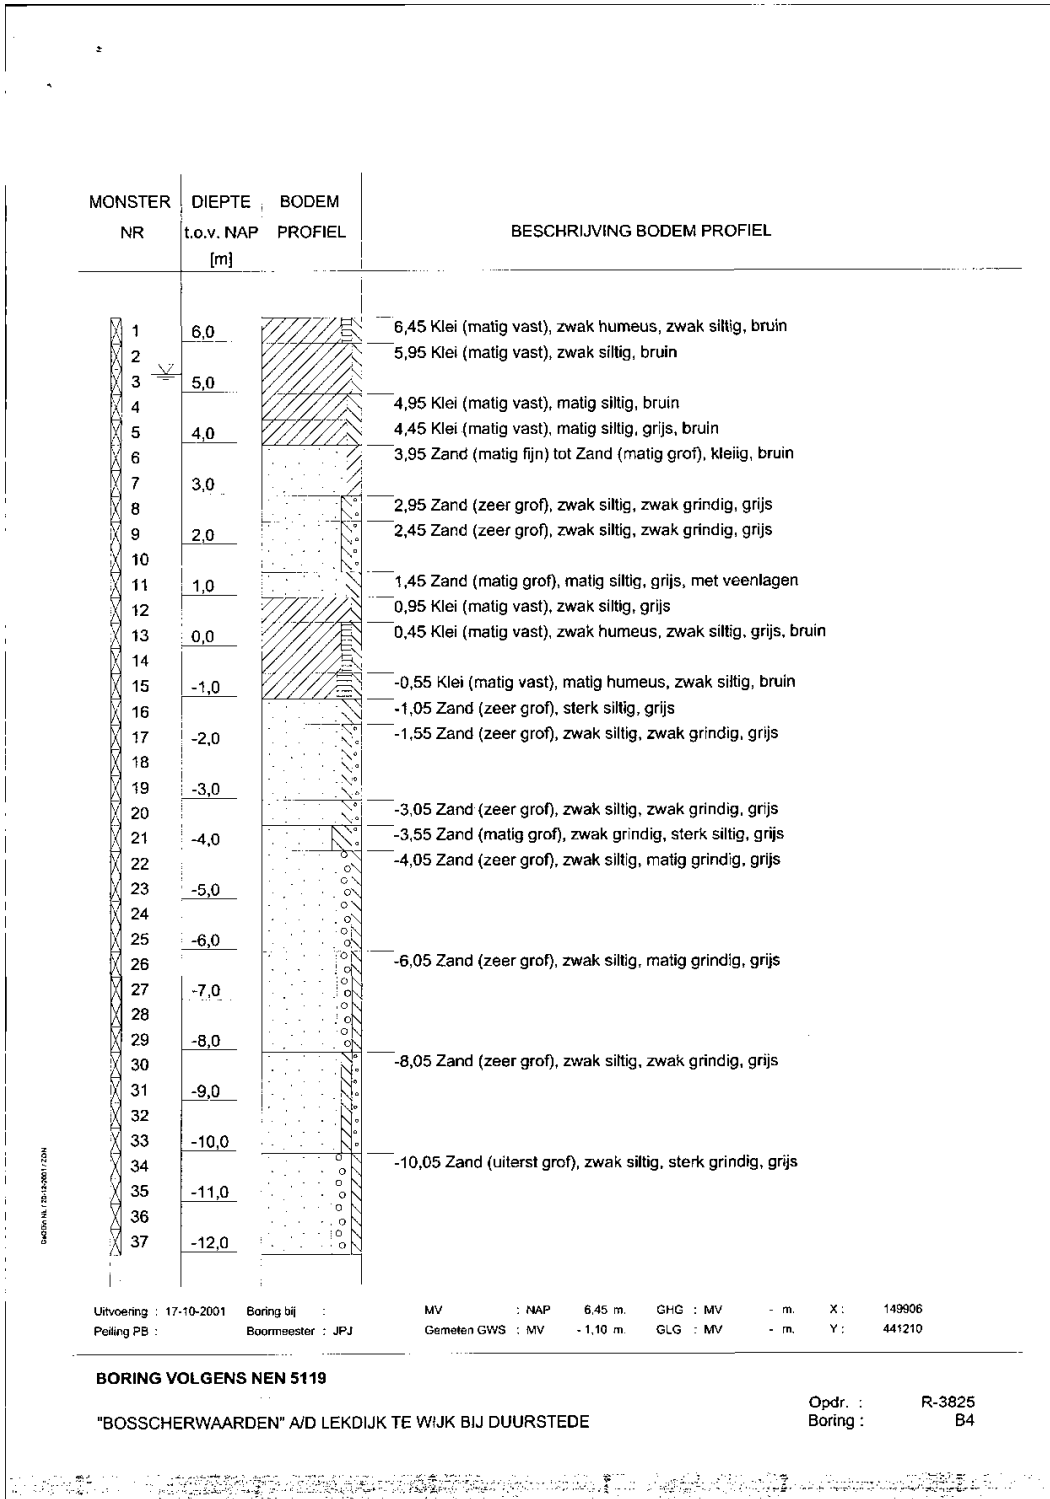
| MONSTER NR | DIEPTE t.o.v. NAP [m] | BODEM PROFIEL | BESCHRIJVING BODEM PROFIEL |
|---|---|---|---|

1 2 3 4 5 6 7 8 9 10 11 12 13 14 15 16 17 18 19 20 21 22 23 24 25 26 27 28 29 30 31 32 33 34 35 36 37

6,0
5,0
4,0
3,0
2,0
1,0
0,0
-1,0
-2,0
-3,0
-4,0
-5,0
-6,0
-7,0
-8,0
-9,0
-10,0
-11,0
-12,0

6,45 Klei (matig vast), zwak humeus, zwak siltig, bruin
5,95 Klei (matig vast), zwak siltig, bruin
4,95 Klei (matig vast), matig siltig, bruin
4,45 Klei (matig vast), matig siltig, grijs, bruin
3,95 Zand (matig fijn) tot Zand (matig grof), kleiig, bruin
2,95 Zand (zeer grof), zwak siltig, zwak grindig, grijs
2,45 Zand (zeer grof), zwak siltig, zwak grindig, grijs
1,45 Zand (matig grof), matig siltig, grijs, met veenlagen
0,95 Klei (matig vast), zwak siltig, grijs
0,45 Klei (matig vast), zwak humeus, zwak siltig, grijs, bruin
-0,55 Klei (matig vast), matig humeus, zwak siltig, bruin
-1,05 Zand (zeer grof), sterk siltig, grijs
-1,55 Zand (zeer grof), zwak siltig, zwak grindig, grijs
-3,05 Zand (zeer grof), zwak siltig, zwak grindig, grijs
-3,55 Zand (matig grof), zwak grindig, sterk siltig, grijs
-4,05 Zand (zeer grof), zwak siltig, matig grindig, grijs
-6,05 Zand (zeer grof), zwak siltig, matig grindig, grijs
-8,05 Zand (zeer grof), zwak siltig, zwak grindig, grijs
-10,05 Zand (uiterst grof), zwak siltig, sterk grindig, grijs

Uitvoering : 17-10-2001 Boring bij : MV : NAP 6,45 m. GHG : MV - m. X : 149906
Peiling PB : Boormeester : JPJ Gemeten GWS : MV - 1,10 m. GLG : MV - m. Y : 441210

BORING VOLGENS NEN 5119

"BOSSCHERWAARDEN" A/D LEKDIJK TE WIJK BIJ DUURSTEDE

Opdr. : R-3825
Boring : B4